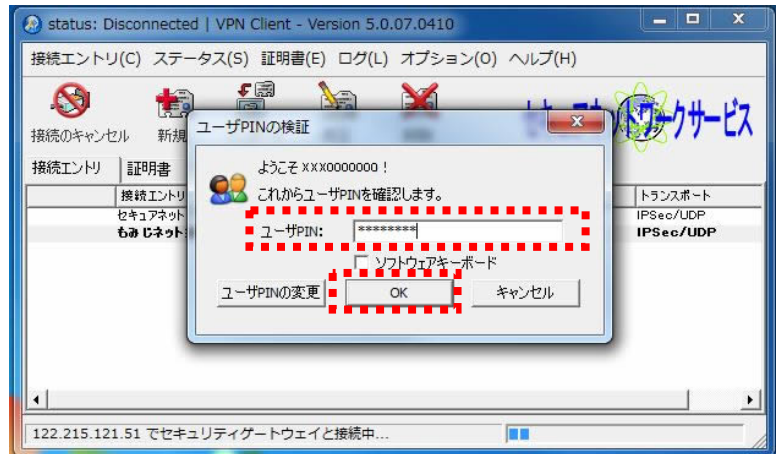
status: Disconnected | VPN Client - Version 5.0.07.0410

接続エントリ(C) ステータス(S) 証明書(E) ログ(L) オプション(O) ヘルプ(H)

接続のキャンセル 新規

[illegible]ネットワークサービス

接続エントリ 証明書

| 接続エントリ | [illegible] | トランスポート |
|---|---|---|
| セキュアネット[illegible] | | IPSec/UDP |
| もみじネット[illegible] | | IPSec/UDP |

ユーザPINの検証

ようこそ XXX0000000！
これからユーザPINを確認します。

ユーザPIN: ********

ソフトウェアキーボード

ユーザPINの変更 OK キャンセル

122.215.121.51 でセキュリティゲートウェイと接続中...